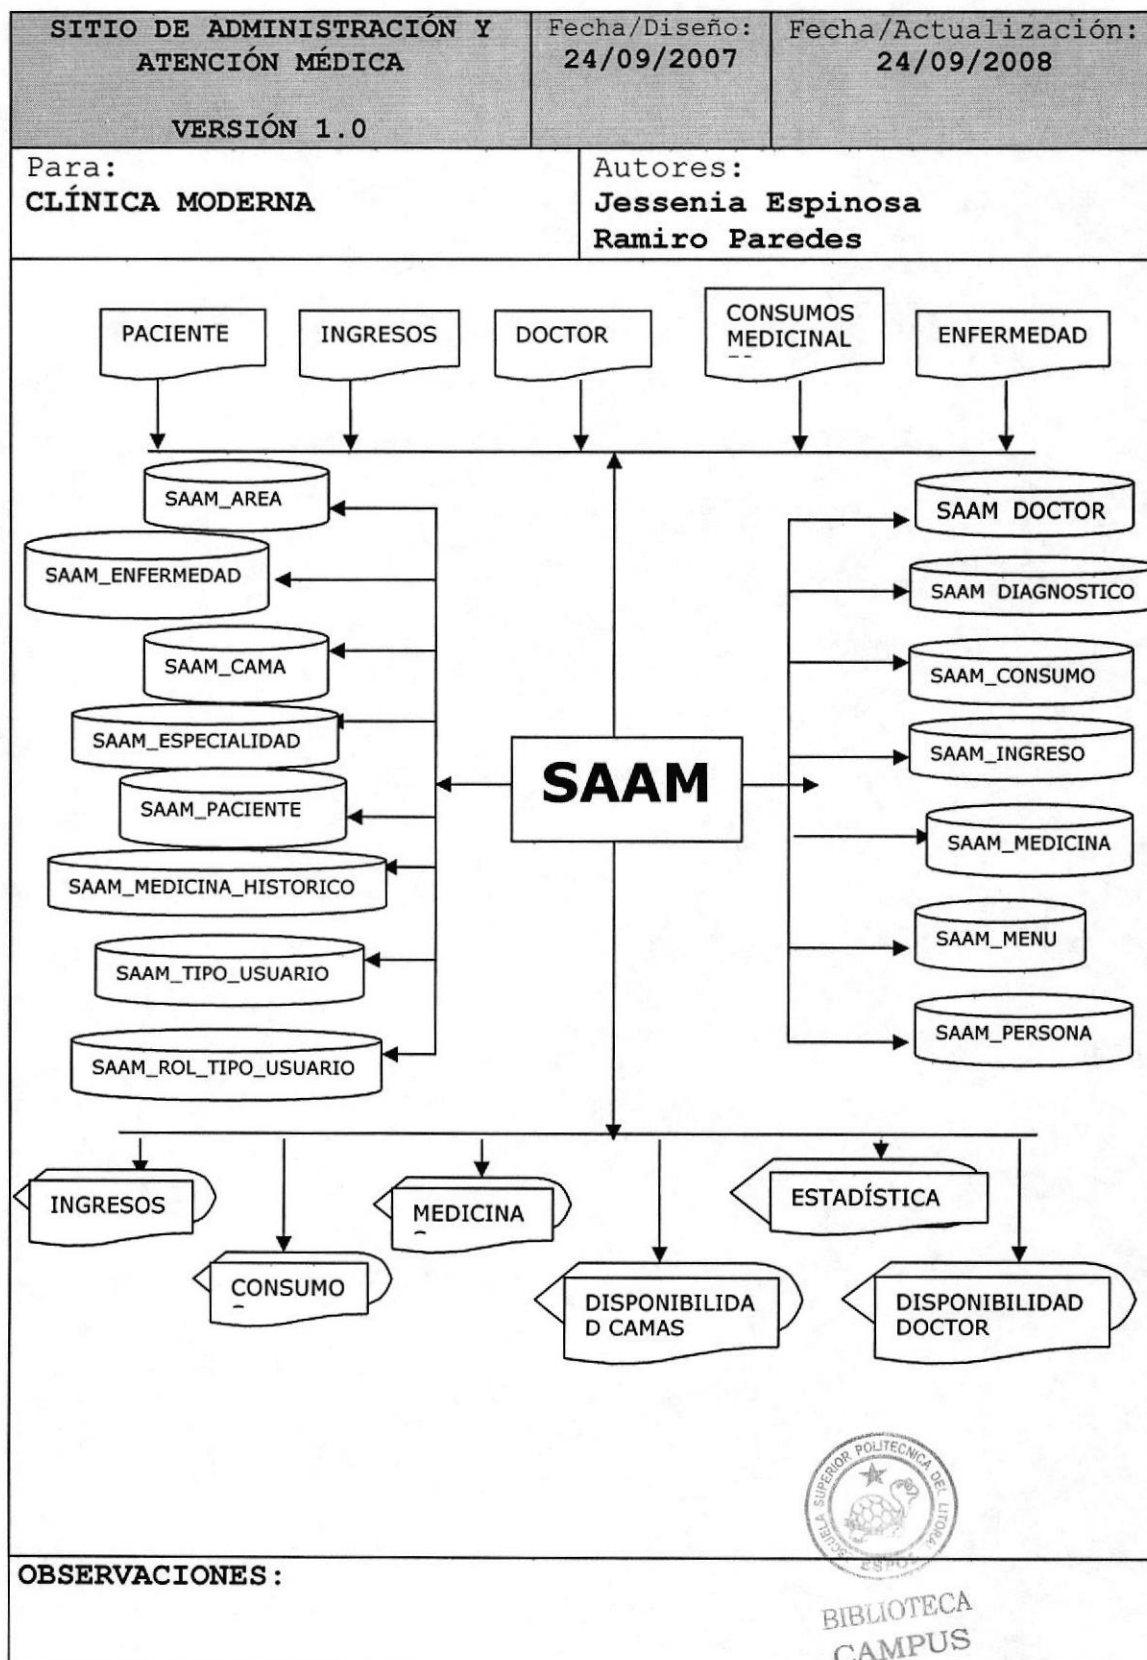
| SITIO DE ADMINISTRACIÓN Y ATENCIÓN MÉDICA VERSIÓN 1.0 | Fecha/Diseño: 24/09/2007 | Fecha/Actualización: 24/09/2008 |
|---|---|---|

| Para: CLÍNICA MODERNA | Autores: Jessenia Espinosa Ramiro Paredes |
|---|---|

PACIENTE

INGRESOS

DOCTOR

CONSUMOS MEDICINAL

ENFERMEDAD

SAAM_AREA

SAAM_ENFERMEDAD

SAAM_CAMA

SAAM_ESPECIALIDAD

SAAM_PACIENTE

SAAM_MEDICINA_HISTORICO

SAAM_TIPO_USUARIO

SAAM_ROL_TIPO_USUARIO

SAAM

SAAM DOCTOR

SAAM DIAGNOSTICO

SAAM_CONSUMO

SAAM_INGRESO

SAAM_MEDICINA

SAAM_MENU

SAAM_PERSONA

INGRESOS

CONSUMO

MEDICINA

DISPONIBILIDAD CAMAS

ESTADÍSTICA

DISPONIBILIDAD DOCTOR

ESCUELA SUPERIOR POLITECNICA DEL LITORAL ESPOL

OBSERVACIONES:

BIBLIOTECA CAMPUS